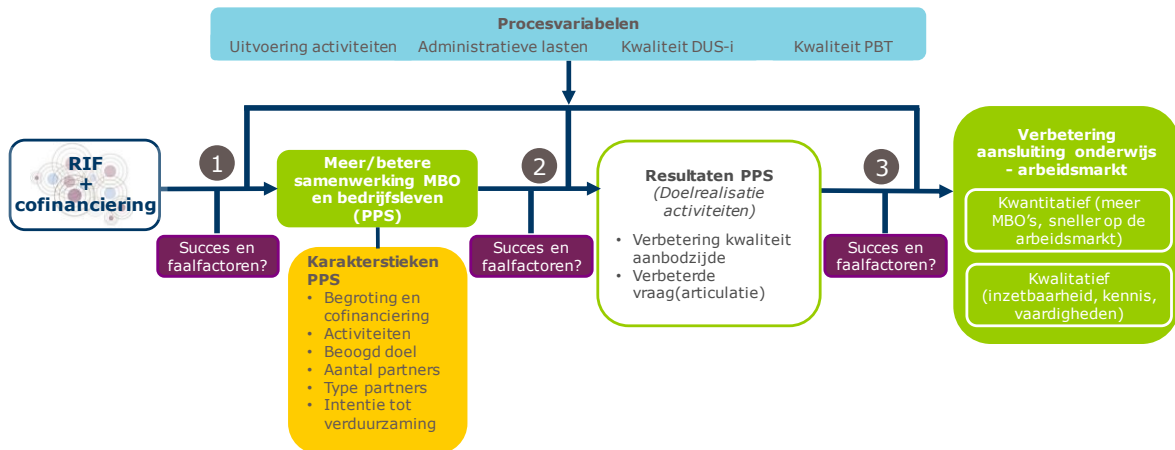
Procesvariabelen
Uitvoering activiteiten Administratieve lasten Kwaliteit DUS-i Kwaliteit PBT

RIF + cofinanciering

1

Succes en faalfactoren?

Meer/betere samenwerking MBO en bedrijfsleven (PPS)

Karakterstieken PPS
• Begroting en cofinanciering
• Activiteiten
• Beoogd doel
• Aantal partners
• Type partners
• Intentie tot verduurzaming

2

Succes en faalfactoren?

Resultaten PPS
(Doelrealisatie activiteiten)
• Verbetering kwaliteit aanbodzijde
• Verbeterde vraag(articulatie)

3

Succes en faalfactoren?

Verbetering aansluiting onderwijs - arbeidsmarkt

Kwantitatief (meer MBO's, sneller op de arbeidsmarkt)

Kwalitatief (inzetbaarheid, kennis, vaardigheden)